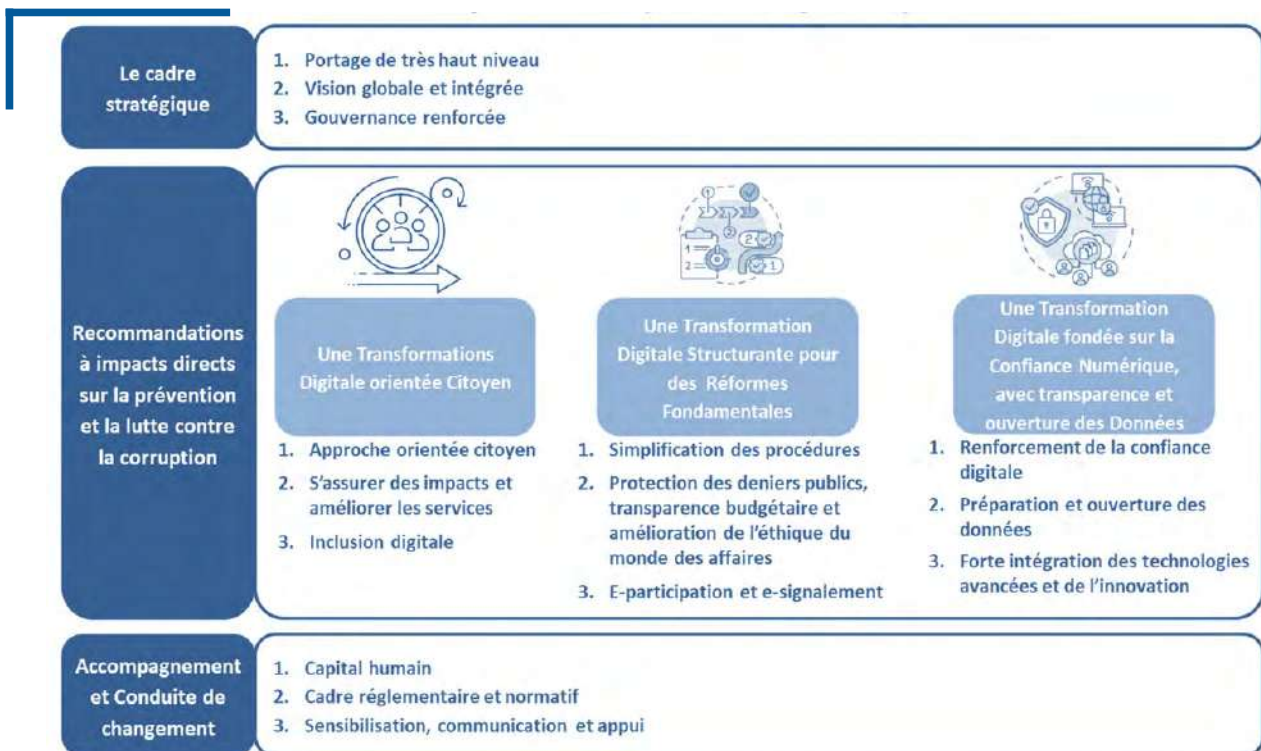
Le cadre stratégique

1. Portage de très haut niveau
2. Vision globale et intégrée
3. Gouvernance renforcée

Recommandations à impacts directs sur la prévention et la lutte contre la corruption

Une Transformations Digitale orientée Citoyen

1. Approche orientée citoyen
2. S'assurer des impacts et améliorer les services
3. Inclusion digitale

Une Transformation Digitale Structurante pour des Réformes Fondamentales

1. Simplification des procédures
2. Protection des deniers publics, transparence budgétaire et amélioration de l'éthique du monde des affaires
3. E-participation et e-signalement

Une Transformation Digitale fondée sur la Confiance Numérique, avec transparence et ouverture des Données

1. Renforcement de la confiance digitale
2. Préparation et ouverture des données
3. Forte intégration des technologies avancées et de l'innovation

Accompagnement et Conduite de changement

1. Capital humain
2. Cadre réglementaire et normatif
3. Sensibilisation, communication et appui